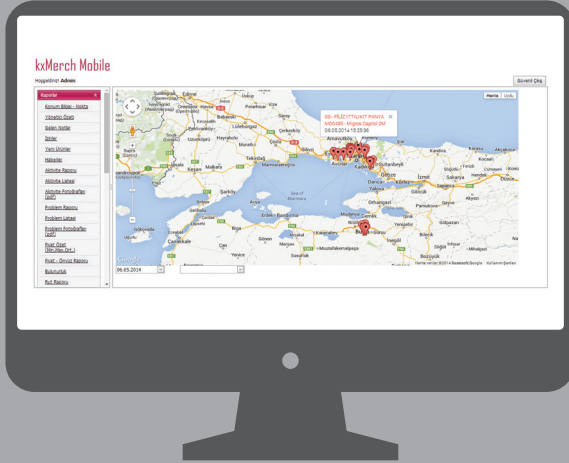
kxMerch Mobile

Hoşgeldiniz! Admin

Güvenli Çıkış

Raporlar

Konum Bilgisi - Nokta

Yönetici Özeti

Gelen Notlar

Sipler

Yeni Ürünler

Haberler

Aktivite Raporu

Aktivite Listesi

Aktivite Fotoğrafları (pdf)

Problem Raporu

Problem Listesi

Problem Fotoğrafları (pdf)

Fiyat Özet (Min.Max.Ort.)

Fiyat - Ürün Raporu

Bulunurluk

Rut Raporu

Harita Uydu

SB - FİLİZ YTTUNT PINYA
MOS485 - Migros Capitol 2M
06.05.2014 15:25:36

Edirne

Tekirdağ

Sea of Marmara

İstanbul

Bursa

Çanakkale

Bandırma

İzmit

Yalova

06.05.2014

Google

Harita verileri ©2014 Basarsoft, Google Kullanım Şartları